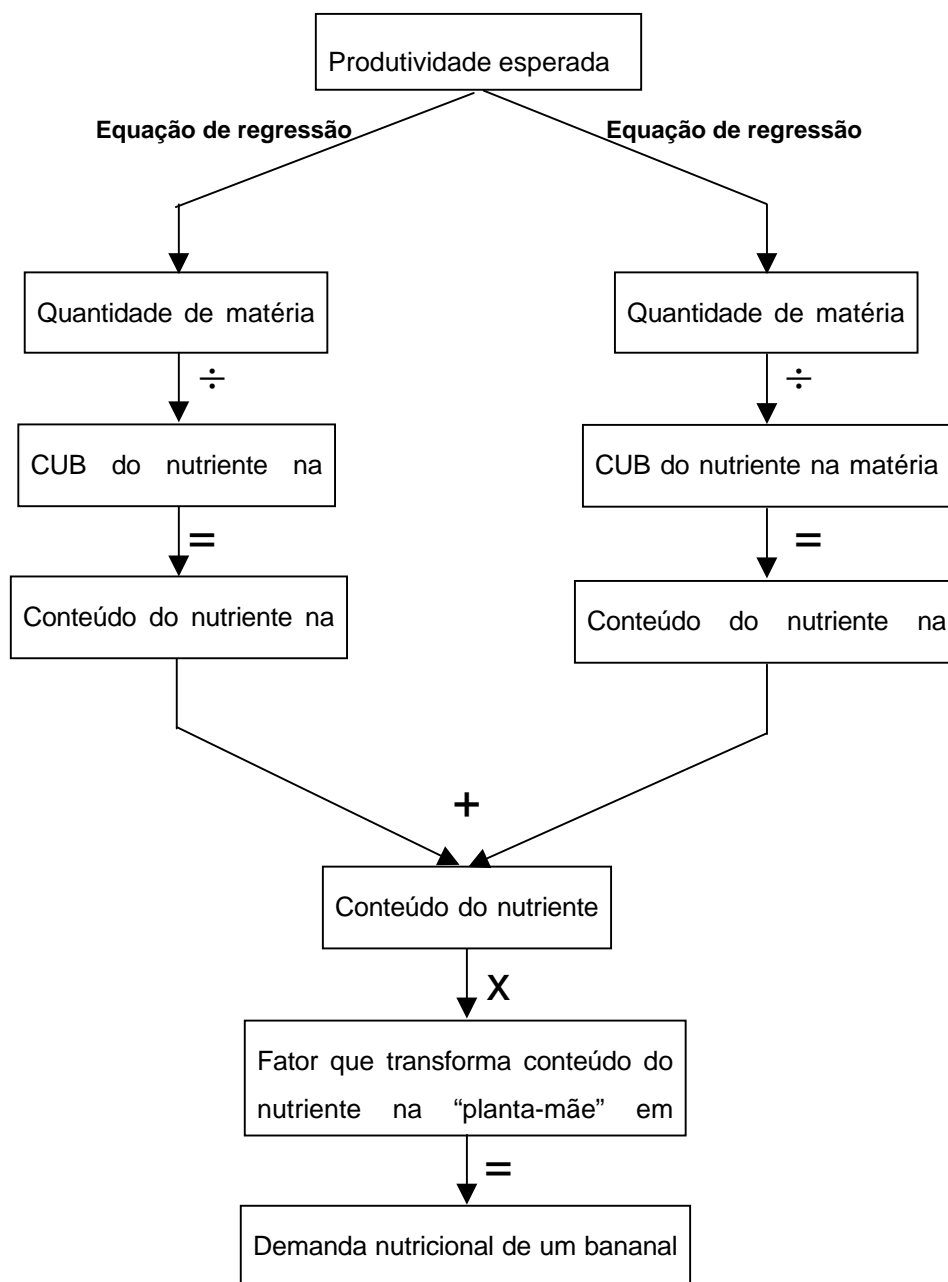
Produtividade esperada

Equação de regressão

Equação de regressão

Quantidade de matéria

Quantidade de matéria

÷

÷

CUB do nutriente na

CUB do nutriente na matéria

=

=

Conteúdo do nutriente na

Conteúdo do nutriente na

+

Conteúdo do nutriente

X

Fator que transforma conteúdo do nutriente na "planta-mãe" em

=

Demanda nutricional de um bananal